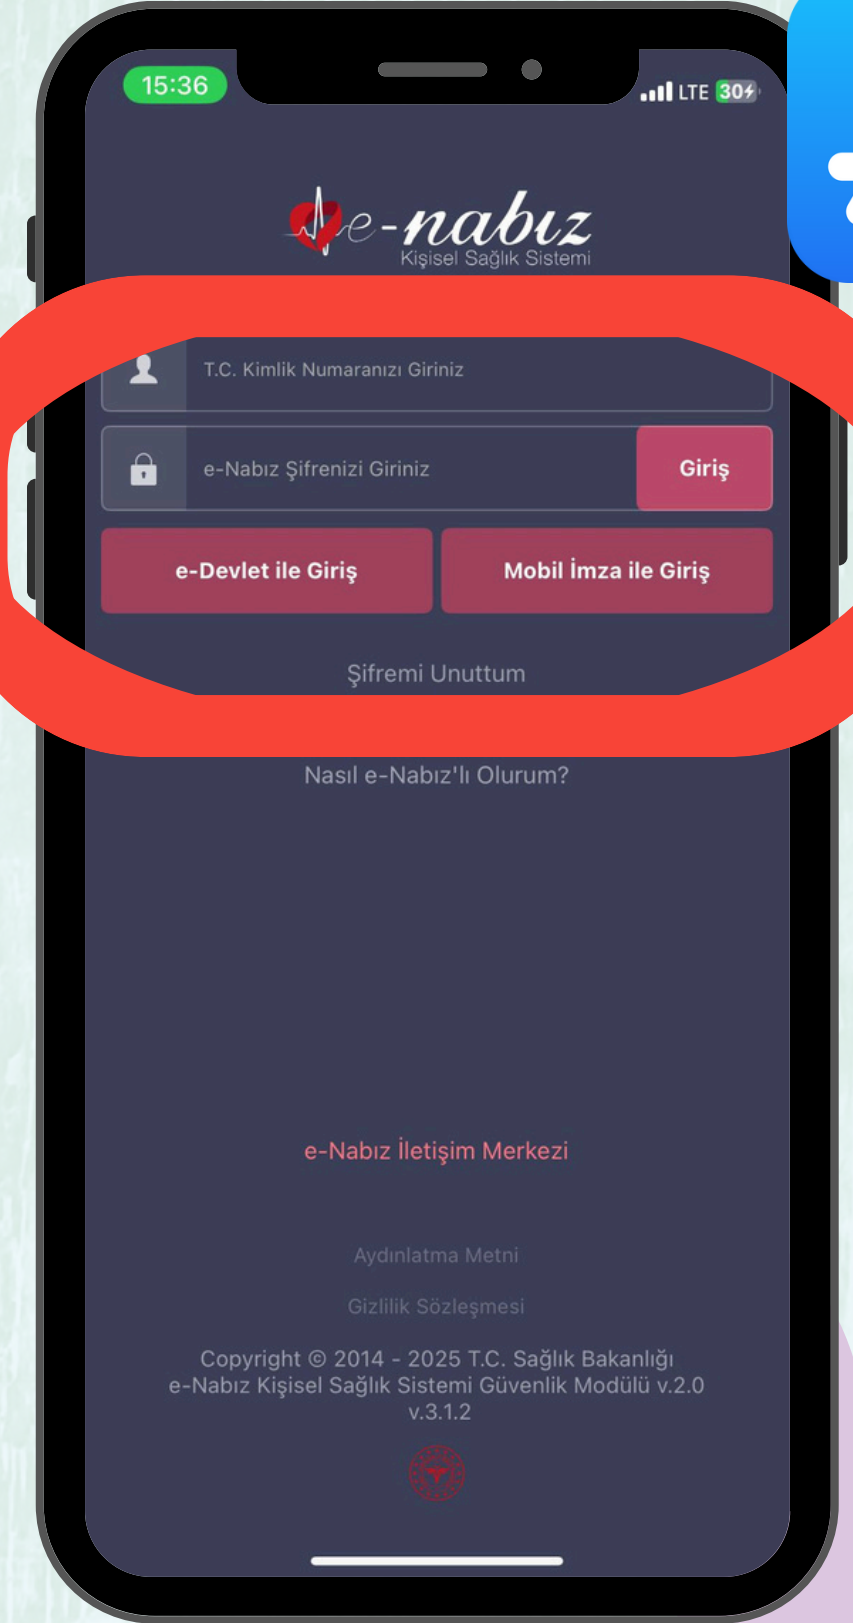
15:36

LTE 30

e-nabız
Kişisel Sağlık Sistemi

T.C. Kimlik Numaranızı Giriniz

e-Nabız Şifrenizi Giriniz

Giriş

e-Devlet ile Giriş

Mobil İmza ile Giriş

Şifremi Unuttum

Nasıl e-Nabız'lı Olurum?

e-Nabız İletişim Merkezi

Aydınlatma Metni

Gizlilik Sözleşmesi

Copyright © 2014 - 2025 T.C. Sağlık Bakanlığı
e-Nabız Kişisel Sağlık Sistemi Güvenlik Modülü v.2.0
v.3.1.2